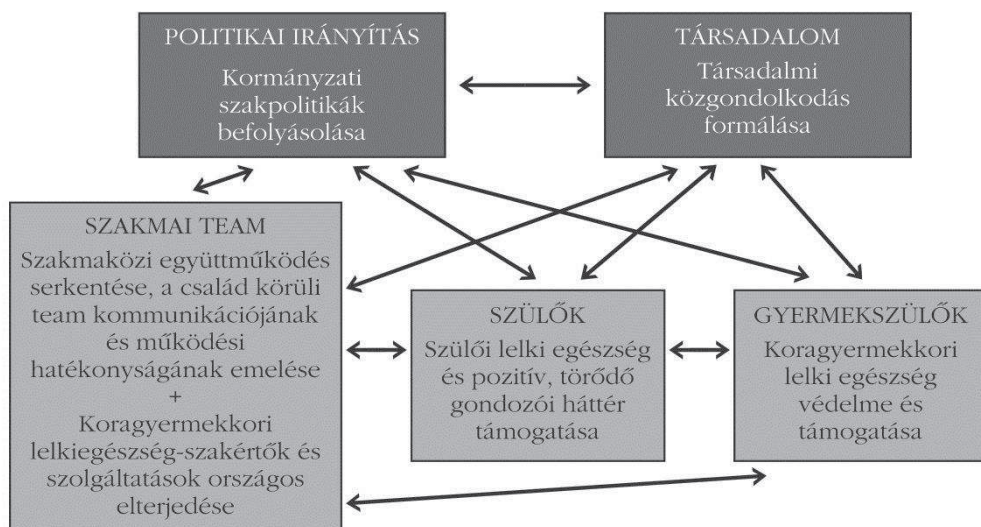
POLITIKAI IRÁNYÍTÁS
Kormányzati szakpolitikák befolyásolása

TÁRSADALOM
Társadalmi közgondolkodás formálása

SZAKMAI TEAM
Szakmaközi együttműködés serkentése, a család körüli team kommunikációjának és működési hatékonyságának emelése
+
Koragyermekkori lelkiegészség-szakértők és szolgáltatások országos elterjedése

SZÜLŐK
Szülői lelki egészség és pozitív, törődő gondozói háttér támogatása

GYERMEKSZÜLŐK
Koragyermekkori lelki egészség védelme és támogatása